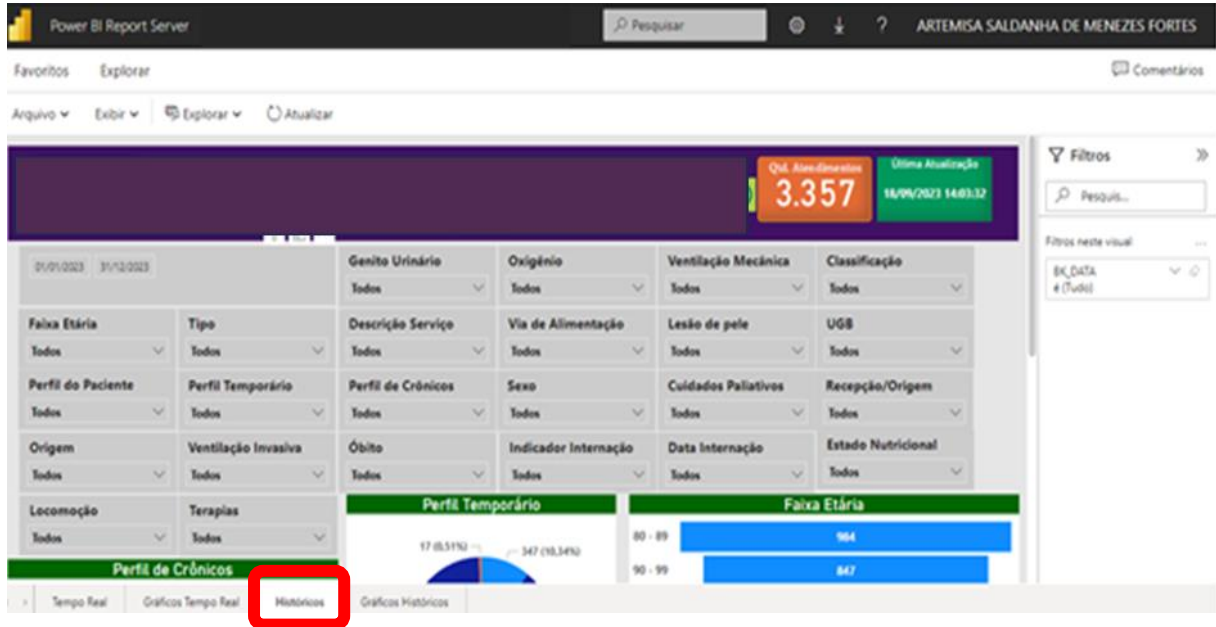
Power BI Report Server
Pesquisar
?
ARTEMISA SALDANHA DE MENEZES FORTES

Favoritos
Explorar
Comentários

Arquivo
Exibir
Explorar
Atualizar

Qtd. Atendimentos
3.357
Última Atualização
18/09/2023 14:03:32

01/01/2023
31/12/2023

Genito Urinário
Todos
Oxigênio
Todos
Ventilação Mecânica
Todos
Classificação
Todos

Faixa Etária
Todos
Tipo
Todos
Descrição Serviço
Todos
Via de Alimentação
Todos
Lesão de pele
Todos
UGB
Todos

Perfil do Paciente
Todos
Perfil Temporário
Todos
Perfil de Crônicos
Todos
Sexo
Todos
Cuidados Paliativos
Todos
Recepção/Origem
Todos

Origem
Todos
Ventilação Invasiva
Todos
Óbito
Todos
Indicador Internação
Todos
Data Internação
Todos
Estado Nutricional
Todos

Locomoção
Todos
Terapias
Todos

Perfil Temporário
17 (0,51%)
347 (10,34%)

Faixa Etária
80 - 89
984
90 - 99
847

Perfil de Crônicos

Filtros
Pesquis...
Filtros neste visual
BK_DATA
é (Tudo)

Tempo Real
Gráficos Tempo Real
Históricos
Gráficos Históricos